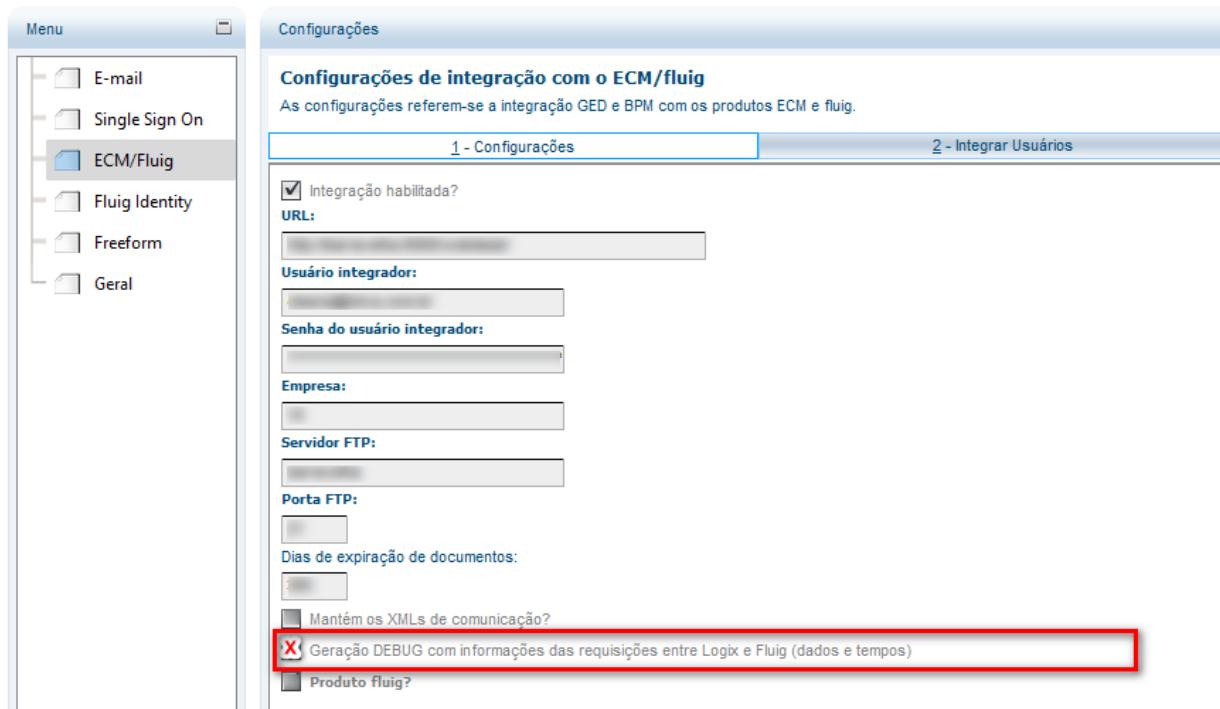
Menu

E-mail
Single Sign On
ECM/Fluig
Fluig Identity
Freeform
Geral

Configurações

Configurações de integração com o ECM/fluig
As configurações referem-se a integração GED e BPM com os produtos ECM e fluig.

1 - Configurações | 2 - Integrar Usuários

Integração habilitada?
URL:
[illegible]
Usuário integrador:
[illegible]
Senha do usuário integrador:
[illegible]
Empresa:
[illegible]
Servidor FTP:
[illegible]
Porta FTP:
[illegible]
Dias de expiração de documentos:
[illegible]
Mantém os XMLs de comunicação?
X Geração DEBUG com informações das requisições entre Logix e Fluig (dados e tempos)
Produto fluig?